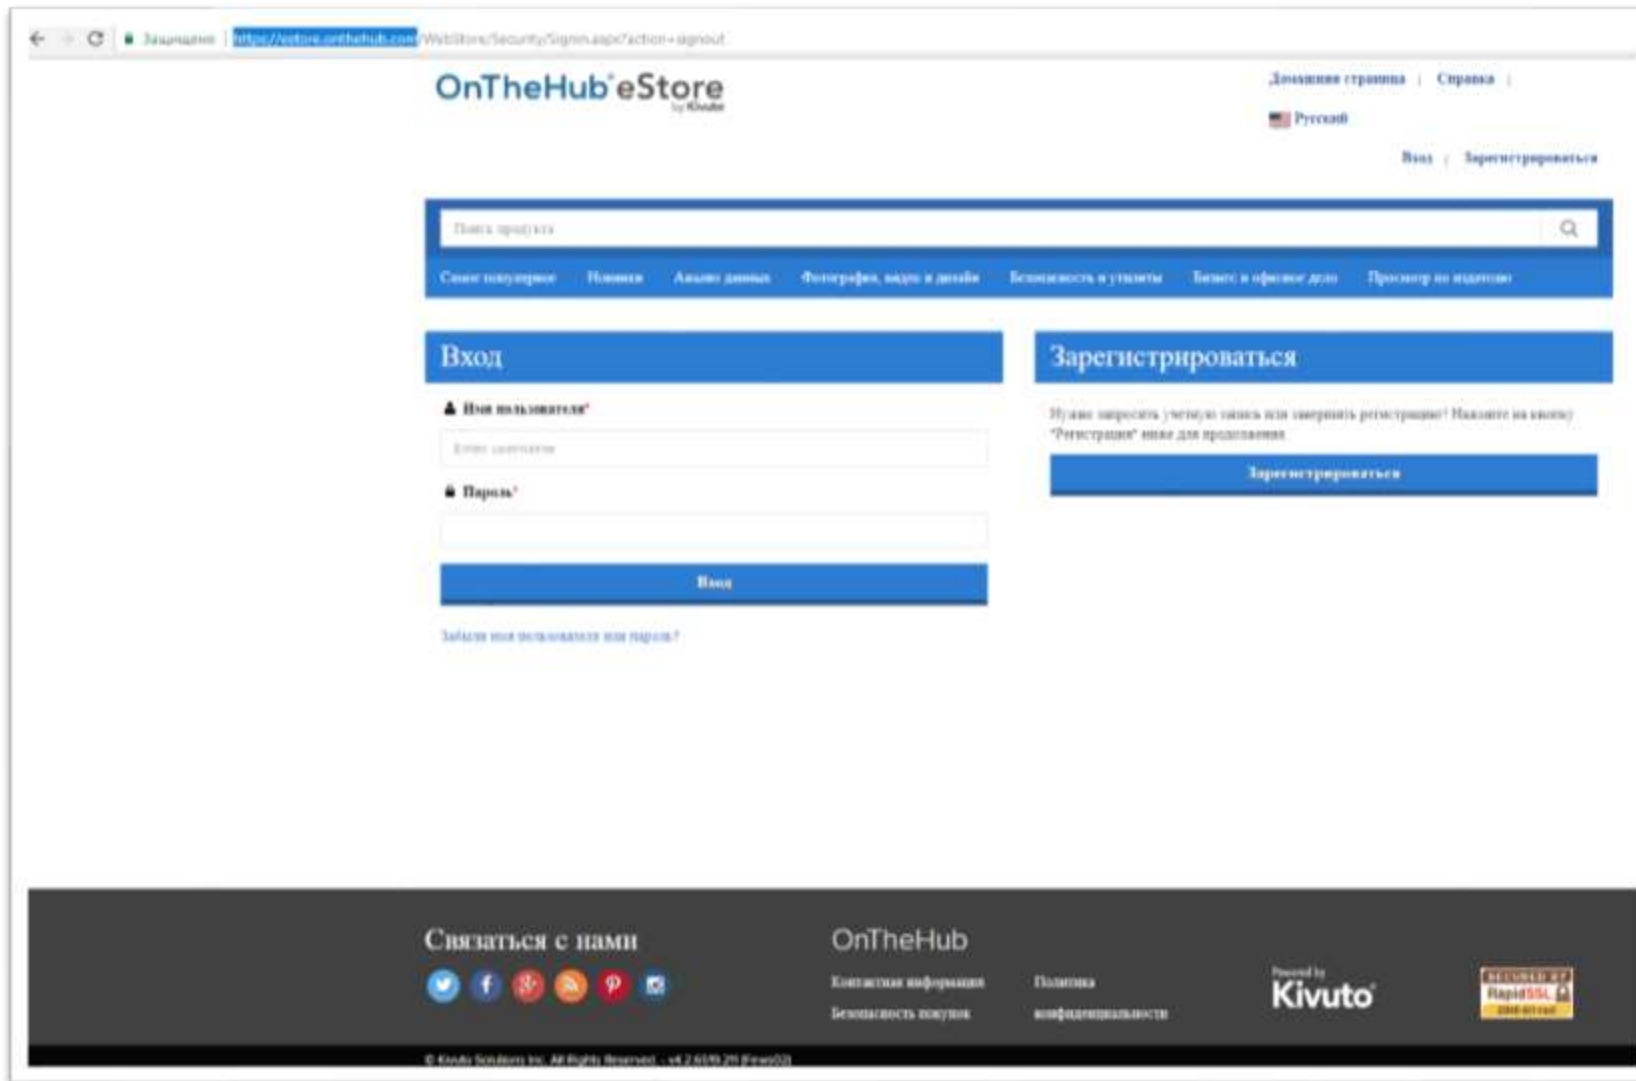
Защищено | https://estore.onthehub.com/WebStore/Security/Signin.aspx?action=signout

OnTheHub eStore by Kivuto

Домашняя страница | Справка |

Русский

Вход | Зарегистрироваться

Поиск продукта

Самое популярное Новинки Анализ данных Фотографии, видео и дизайн Безопасность и утилиты Бизнес и офисное дело Просмотр по изданию

Вход

Имя пользователя*

Enter username

Пароль*

Вход

Забыли имя пользователя или пароль?

Зарегистрироваться

Нужно запросить учетную запись или завершить регистрацию? Нажмите на кнопку "Регистрация" ниже для продолжения

Зарегистрироваться

Связаться с нами

OnTheHub

Контактная информация

Безопасность покупок

Политика конфиденциальности

Powered by Kivuto

SECURED BY RapidSSL

© Kivuto Solutions Inc. All Rights Reserved. - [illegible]